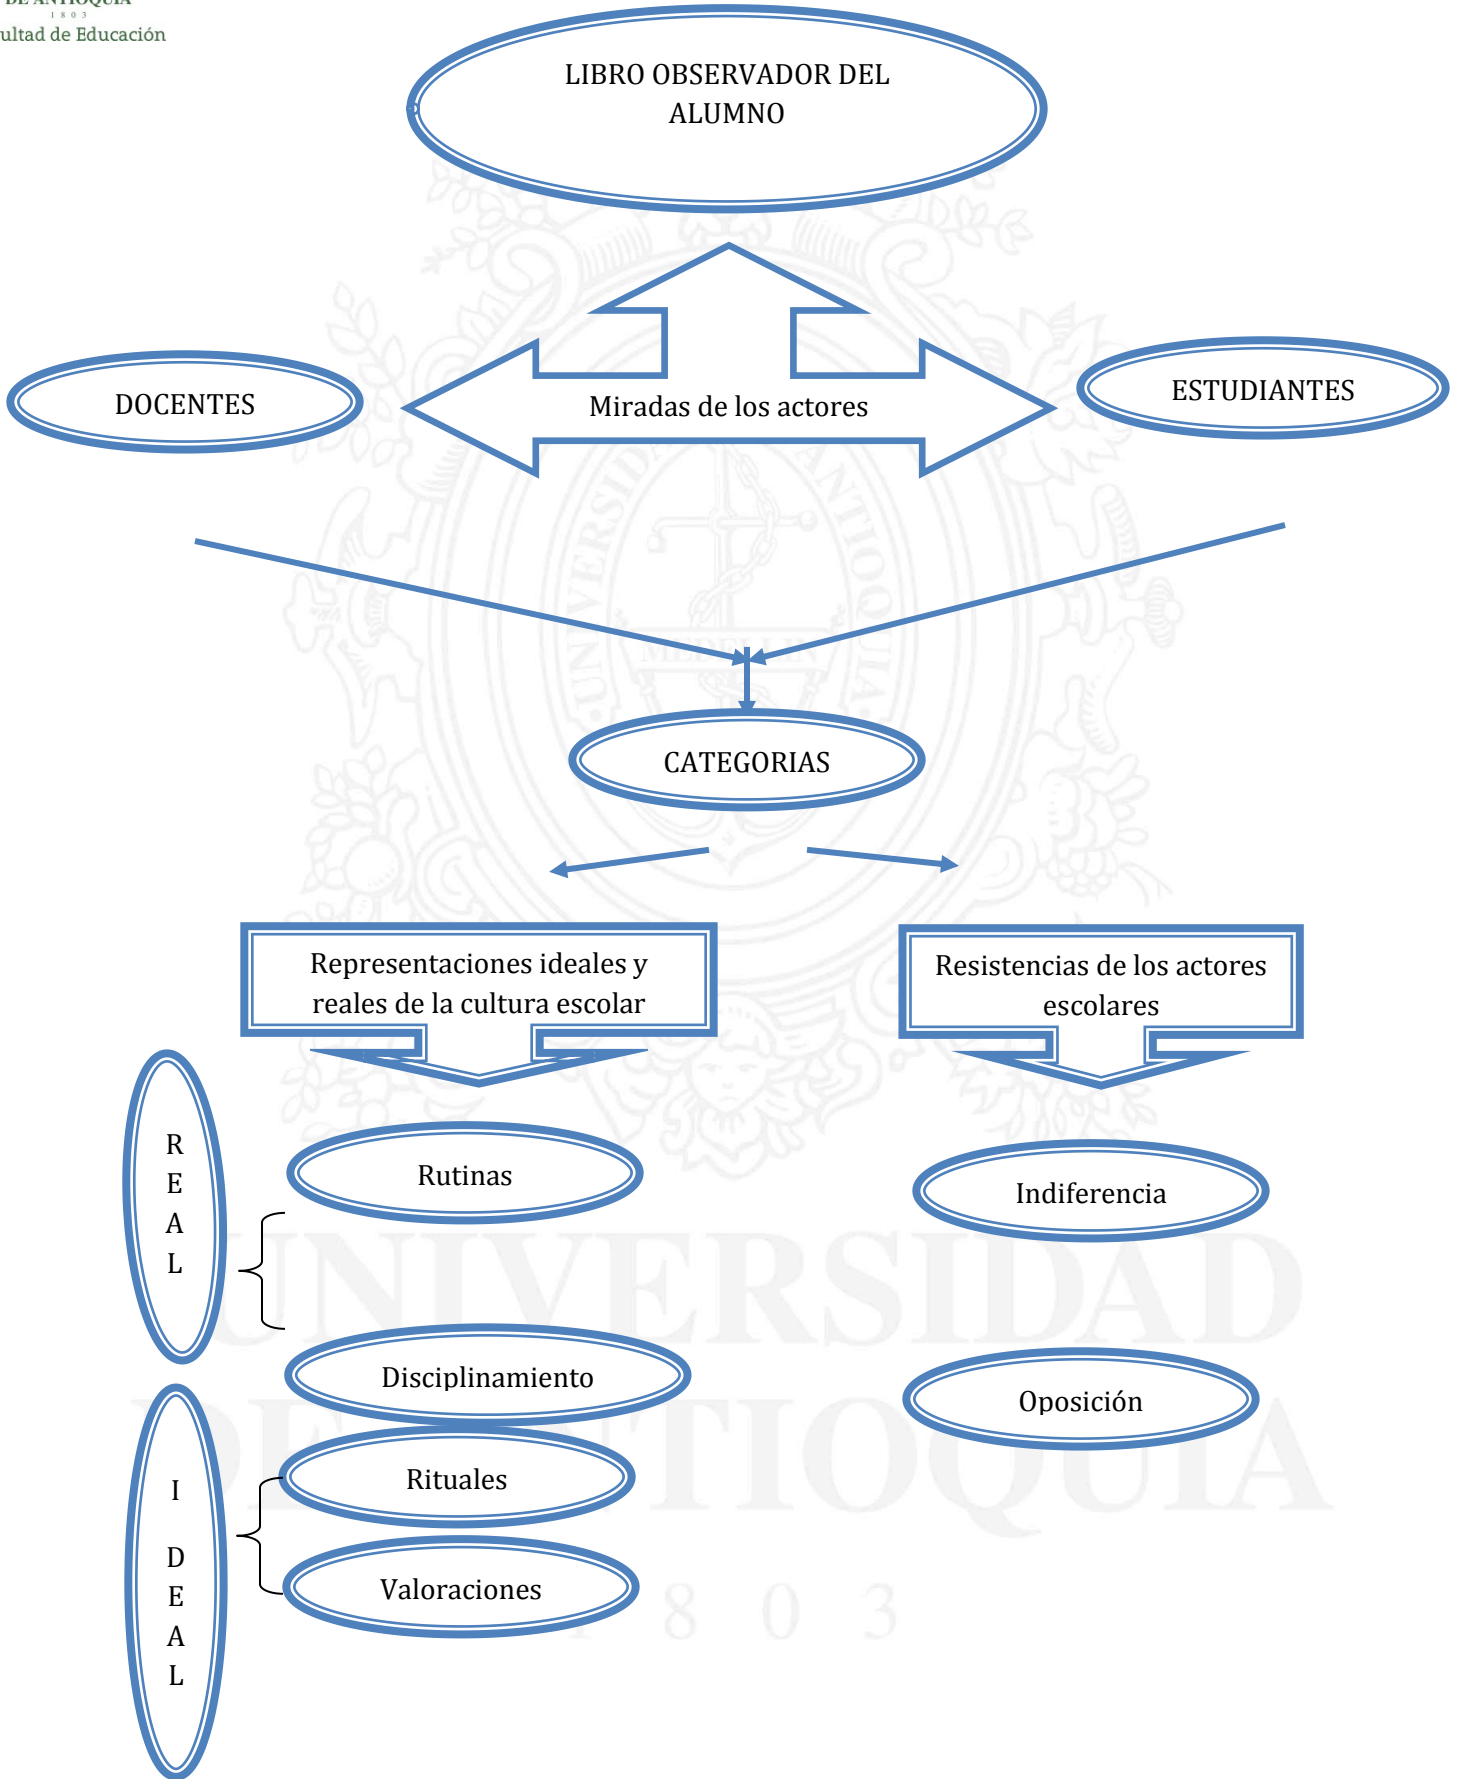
DE ANTIOQUIA
1 8 0 3
ultad de Educación

LIBRO OBSERVADOR DEL ALUMNO

DOCENTES

Miradas de los actores

ESTUDIANTES

CATEGORIAS

Representaciones ideales y reales de la cultura escolar

Resistencias de los actores escolares

R
E
A
L

Rutinas

Indiferencia

Disciplinamiento

Oposición

I
D
E
A
L

Rituales

Valoraciones

UNIVERSIDAD
DE ANTIOQUIA
1 8 0 3